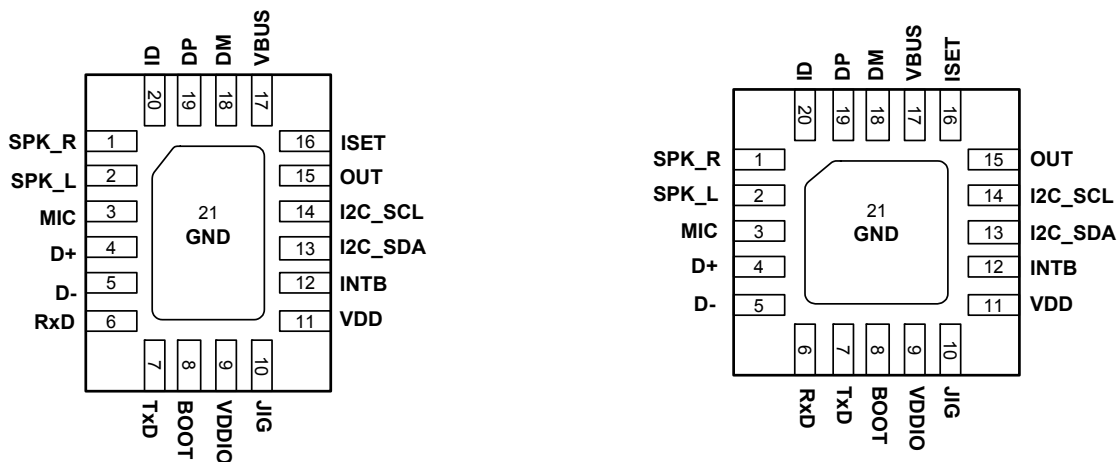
ID DP DM VBUS

20 19 18 17

SPK_R 1
SPK_L 2
MIC 3
D+ 4
D- 5
RxD 6

16 ISET
15 OUT
14 I2C_SCL
13 I2C_SDA
12 INTB
11 VDD

21
GND

7 8 9 10

TxD BOOT VDDIO JIG

ID DP DM VBUS ISET

20 19 18 17 16

SPK_R 1
SPK_L 2
MIC 3
D+ 4
D- 5

15 OUT
14 I2C_SCL
13 I2C_SDA
12 INTB
11 VDD

21
GND

6 7 8 9 10

RxD TxD BOOT VDDIO JIG